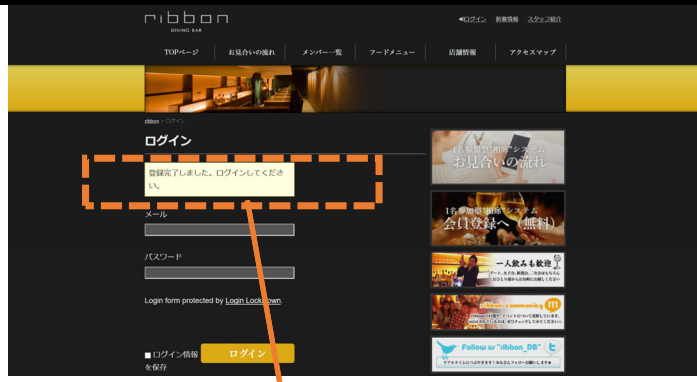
ribbon
DINING BAR

ログイン 新着情報 スタッフ紹介

TOPページ | お見合いの流れ | メンバー一覧 | フードメニュー | 店舗情報 | アクセスマップ

ribbon » ログイン

ログイン

登録完了しました。ログインしてください。

メール

パスワード

Login form protected by Login LockDown.

ログイン情報を保存

ログイン

1名参加型"相席"システム お見合いの流れ

1名参加型"相席"システム 会員登録へ（無料）

一人飲みも歓迎

ribbon community

Follow us "ribbon_DB"